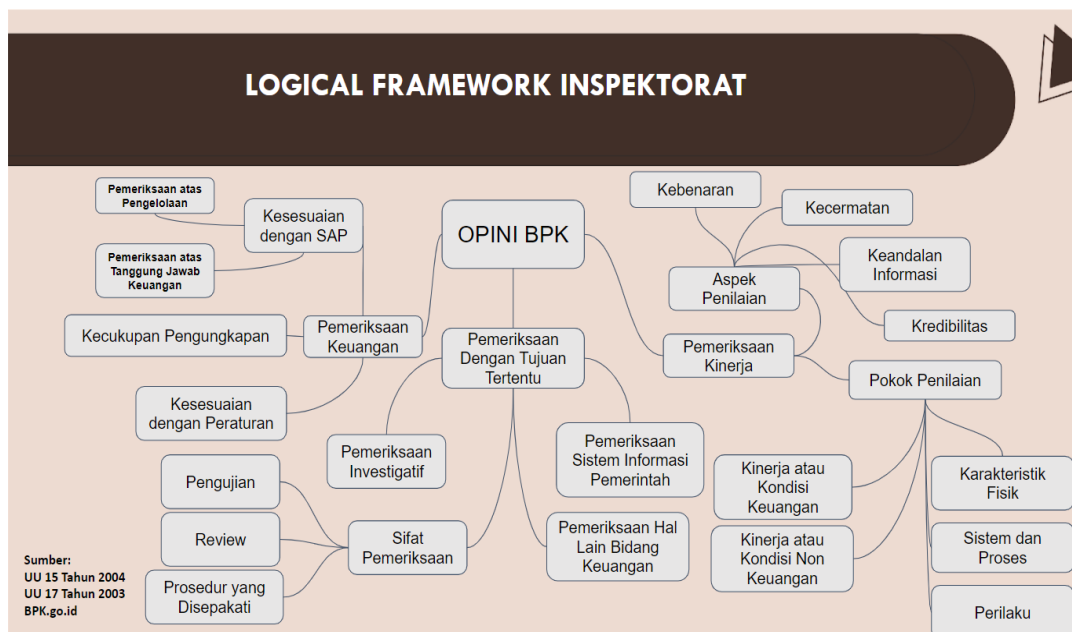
LOGICAL FRAMEWORK INSPEKTORAT

OPINI BPK

Pemeriksaan atas Pengelolaan

Kesesuaian dengan SAP

Pemeriksaan atas Tanggung Jawab Keuangan

Kecukupan Pengungkapan

Pemeriksaan Keuangan

Kesesuaian dengan Peraturan

Pemeriksaan Dengan Tujuan Tertentu

Pemeriksaan Investigatif

Pemeriksaan Sistem Informasi Pemerintah

Pengujian

Review

Sifat Pemeriksaan

Prosedur yang Disepakati

Pemeriksaan Hal Lain Bidang Keuangan

Kebenaran

Kecermatan

Keandalan Informasi

Aspek Penilaian

Kredibilitas

Pemeriksaan Kinerja

Pokok Penilaian

Kinerja atau Kondisi Keuangan

Karakteristik Fisik

Kinerja atau Kondisi Non Keuangan

Sistem dan Proses

Perilaku

Sumber:
UU 15 Tahun 2004
UU 17 Tahun 2003
BPK.go.id